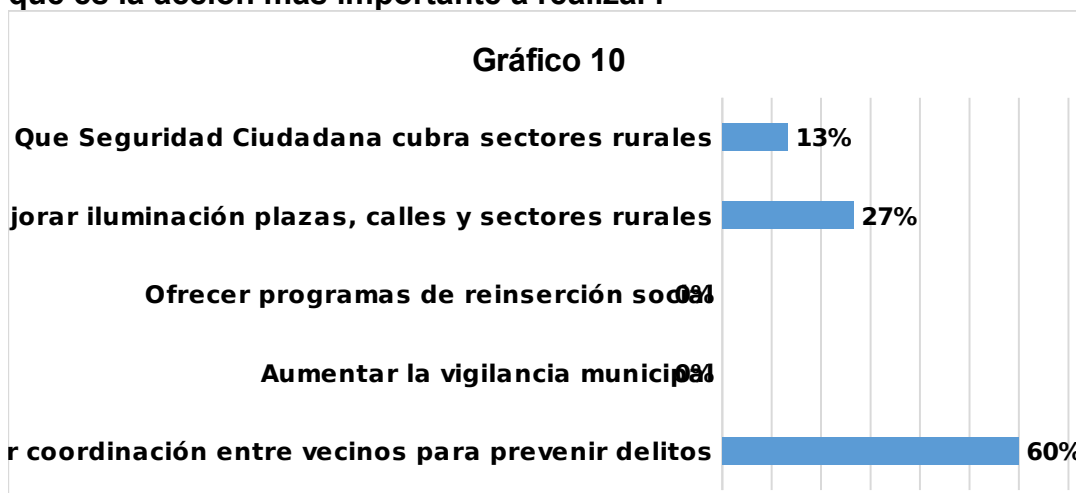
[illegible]

Gráfico 10

Que Seguridad Ciudadana cubra sectores rurales 13%

jorar iluminación plazas, calles y sectores rurales 27%

Ofrecer programas de reinserción social 0%

Aumentar la vigilancia municipal 0%

r coordinación entre vecinos para prevenir delitos 60%